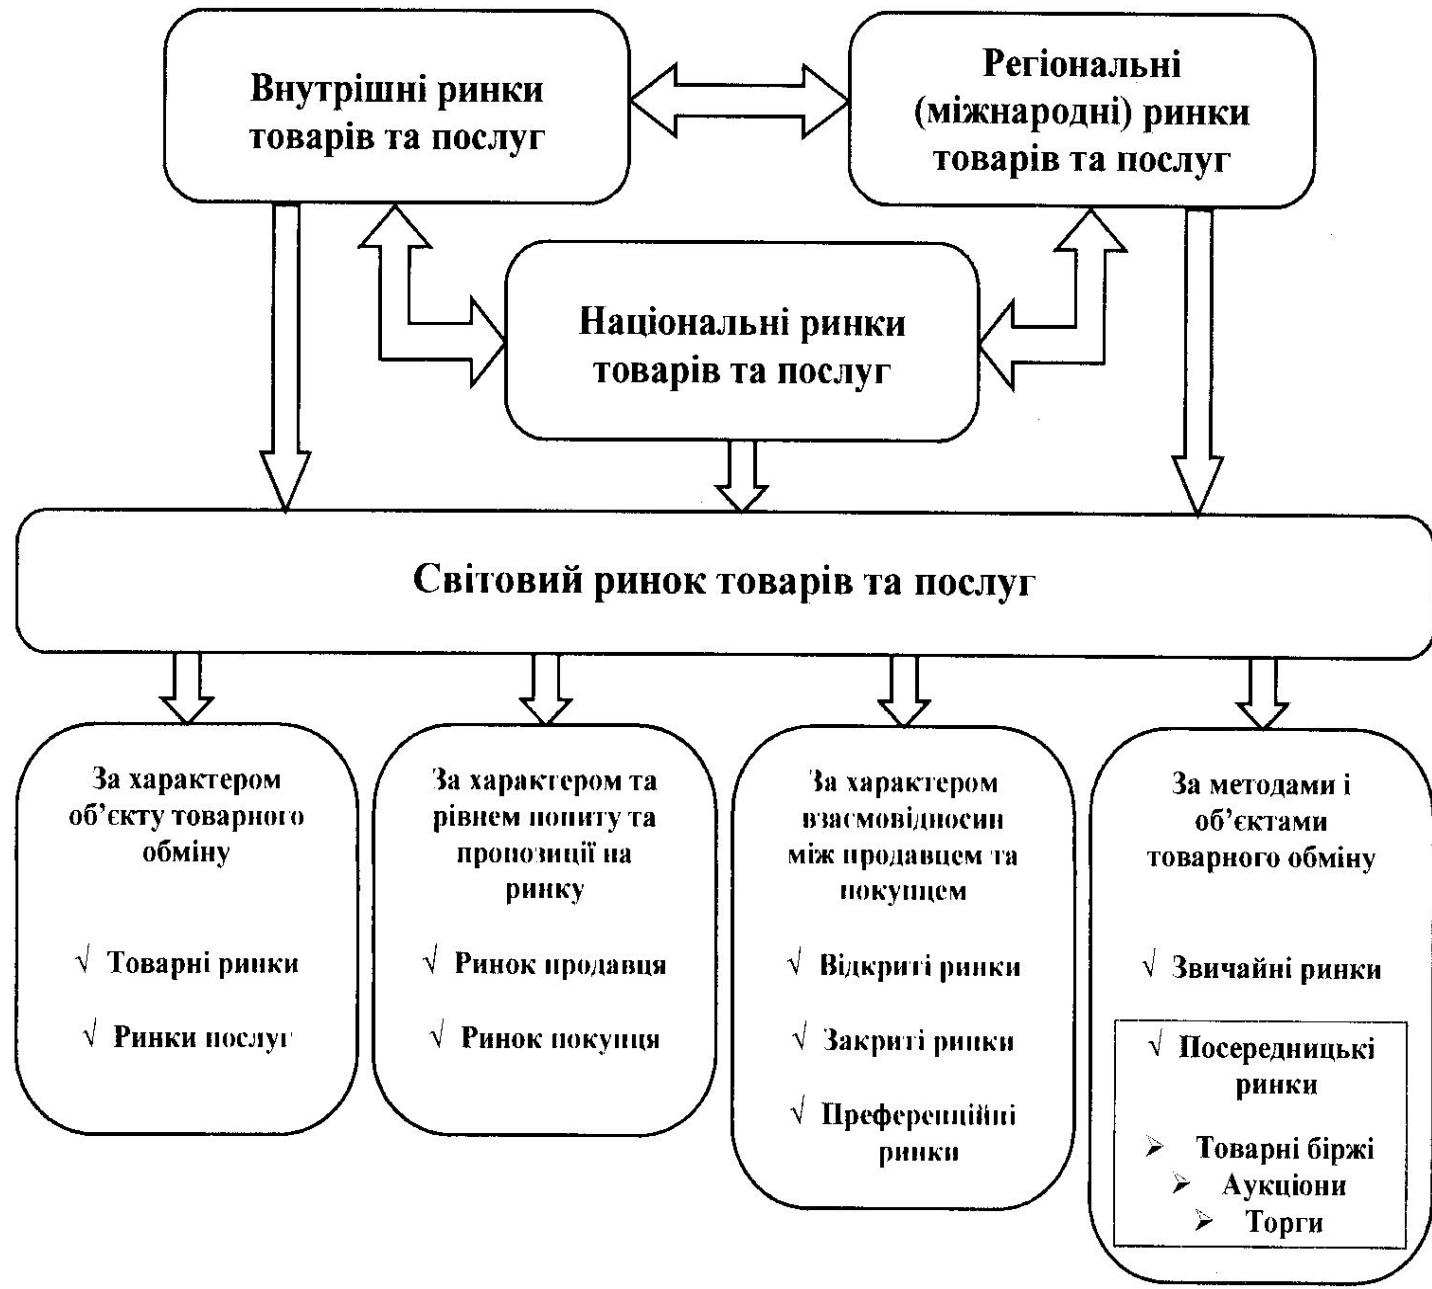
Внутрішні ринки товарів та послуг

Регіональні (міжнародні) ринки товарів та послуг

Національні ринки товарів та послуг

Світовий ринок товарів та послуг

За характером об'єкту товарного обміну

√ Товарні ринки

√ Ринки послуг

За характером та рівнем попиту та пропозиції на ринку

√ Ринок продавця

√ Ринок покупця

За характером взаємовідносин між продавцем та покупцем

√ Відкриті ринки

√ Закриті ринки

√ Преференційні ринки

За методами і об'єктами товарного обміну

√ Звичайні ринки

√ Посередницькі ринки

➢ Товарні біржі
➢ Аукціони
➢ Торги